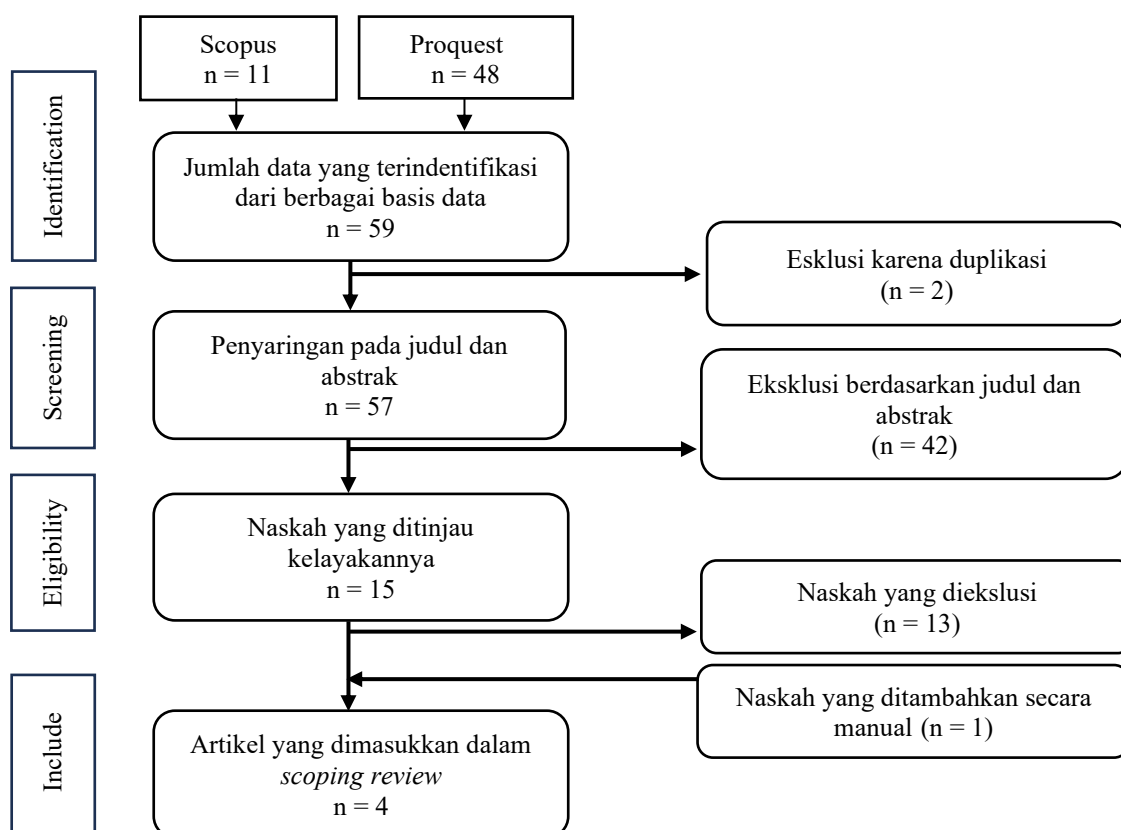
Scopus
n = 11

Proquest
n = 48

Identification

Jumlah data yang terindentifikasi dari berbagai basis data
n = 59

Esklusi karena duplikasi
(n = 2)

Screening

Penyaringan pada judul dan abstrak
n = 57

Eksklusi berdasarkan judul dan abstrak
(n = 42)

Eligibility

Naskah yang ditinjau kelayakannya
n = 15

Naskah yang diekslusi
(n = 13)

Naskah yang ditambahkan secara manual (n = 1)

Include

Artikel yang dimasukkan dalam *scoping review*
n = 4